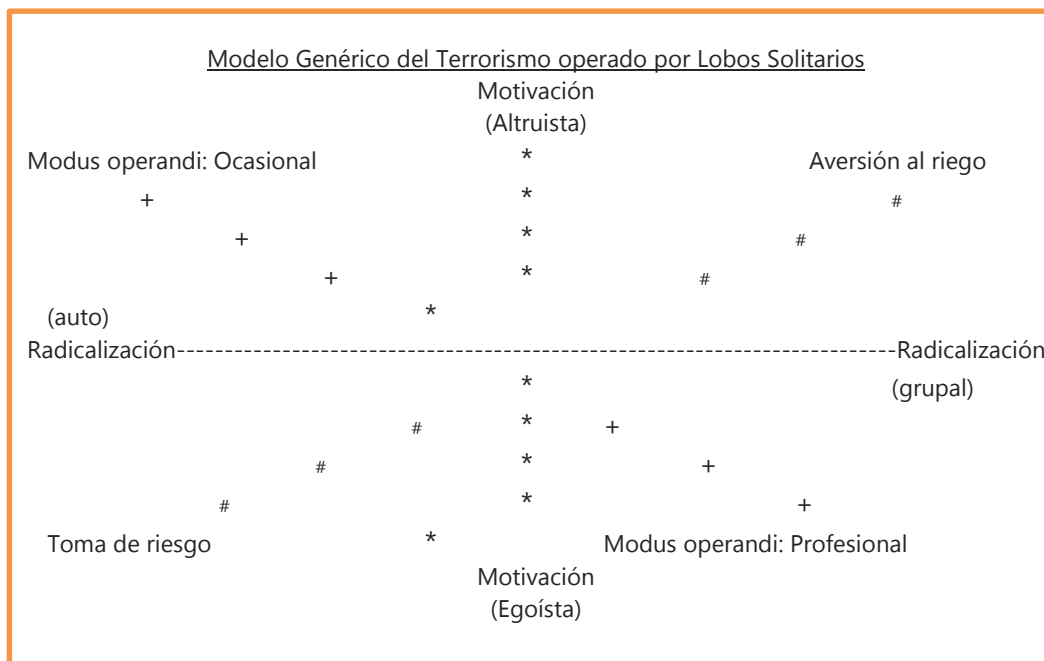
Modelo Genérico del Terrorismo operado por Lobos Solitarios

Motivación
(Altruista)

Modus operandi: Ocasional * Aversión al riego

+ * #

+ * #

+ * #

(auto) *

Radicalización------------------------------------------------------------------------Radicalización

* (grupal)

# * +

# * +

# * +

Toma de riesgo * Modus operandi: Profesional

Motivación
(Egoísta)